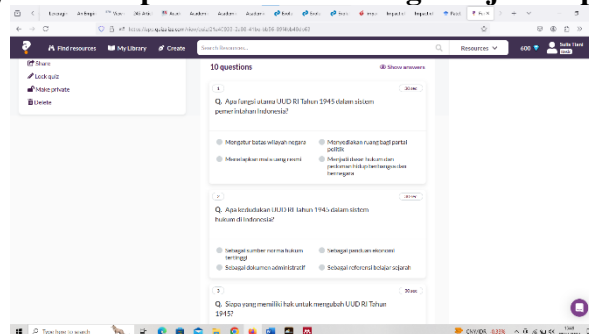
Find resources My Library Create Search Resources... Resources 600

Share
Lock quiz
Make private
Delete

10 questions
Show answers

1
30 sec
Q. Apa fungsi utama UUD RI Tahun 1945 dalam sistem pemerintahan Indonesia?

Mengatur batas wilayah negara
Menyediakan ruang bagi partai politik
Menetapkan mata uang resmi
Menjadi dasar hukum dan pedoman hidup berbangsa dan bernegara

2
30 sec
Q. Apa kedudukan UUD RI Tahun 1945 dalam sistem hukum di Indonesia?

Sebagai sumber norma hukum tertinggi
Sebagai panduan ekonomi
Sebagai dokumen administratif
Sebagai referensi belajar sejarah

3
30 sec
Q. Siapa yang memiliki hak untuk mengubah UUD RI Tahun 1945?

Type here to search